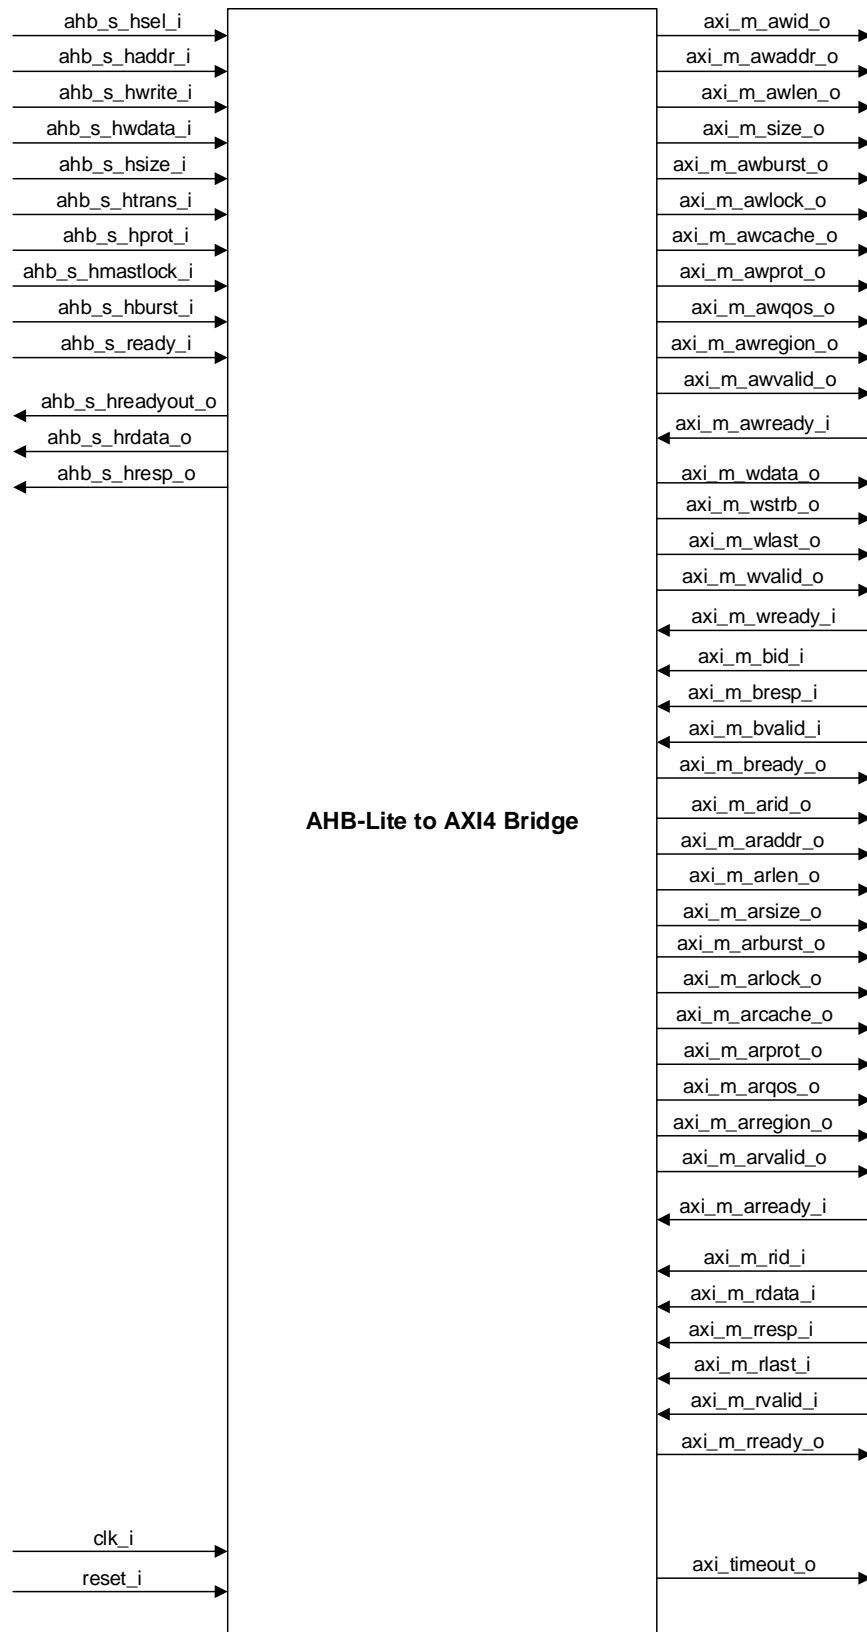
ahb_s_hsel_i
ahb_s_haddr_i
ahb_s_hwrite_i
ahb_s_hwdata_i
ahb_s_hsize_i
ahb_s_htrans_i
ahb_s_hprot_i
ahb_s_hmastlock_i
ahb_s_hburst_i
ahb_s_ready_i
ahb_s_hreadyout_o
ahb_s_hrdata_o
ahb_s_hresp_o
clk_i
reset_i

AHB-Lite to AXI4 Bridge

axi_m_awid_o
axi_m_awaddr_o
axi_m_awlen_o
axi_m_size_o
axi_m_awburst_o
axi_m_awlock_o
axi_m_awcache_o
axi_m_awprot_o
axi_m_awqos_o
axi_m_awregion_o
axi_m_awvalid_o
axi_m_awready_i
axi_m_wdata_o
axi_m_wstrb_o
axi_m_wlast_o
axi_m_wvalid_o
axi_m_wready_i
axi_m_bid_i
axi_m_bresp_i
axi_m_bvalid_i
axi_m_bready_o
axi_m_arid_o
axi_m_araddr_o
axi_m_arlen_o
axi_m_arsize_o
axi_m_arburst_o
axi_m_arlock_o
axi_m_arcache_o
axi_m_arprot_o
axi_m_arqos_o
axi_m_arregion_o
axi_m_arvalid_o
axi_m_arready_i
axi_m_rid_i
axi_m_rdata_i
axi_m_rresp_i
axi_m_rlast_i
axi_m_rvalid_i
axi_m_rready_o
axi_timeout_o